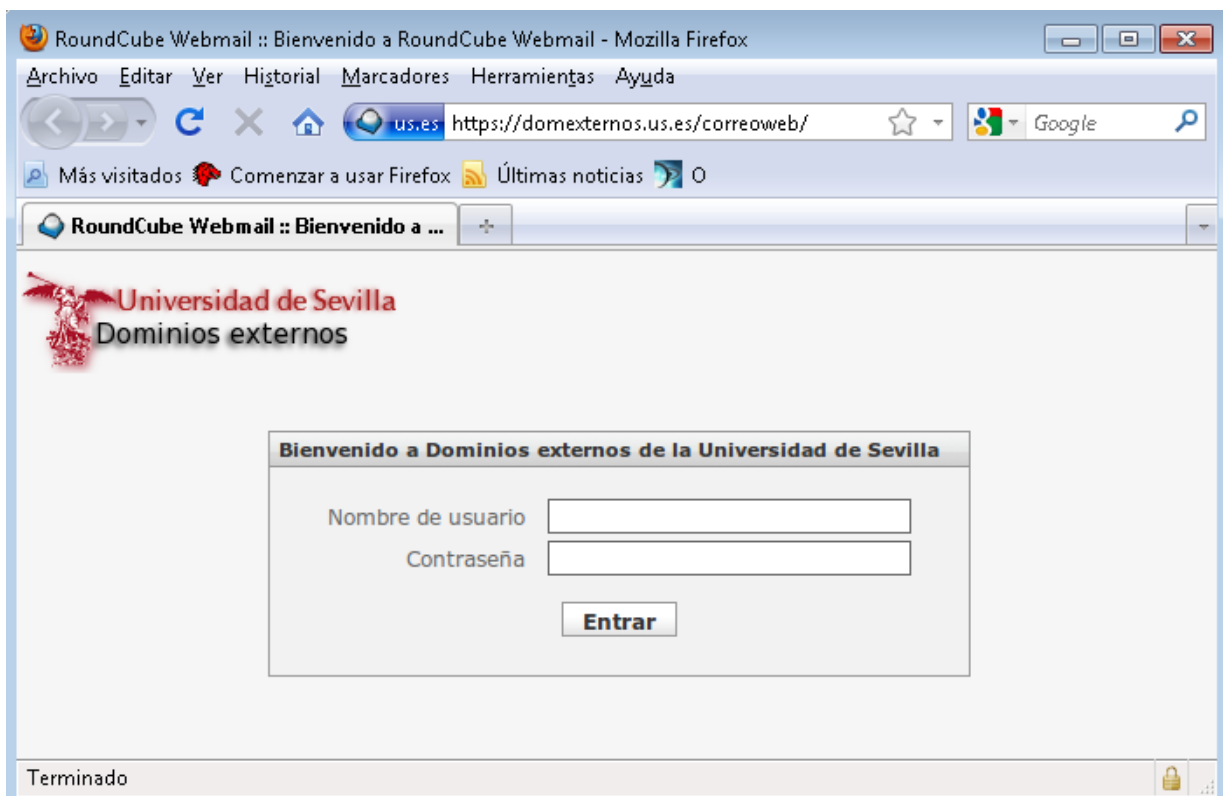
RoundCube Webmail :: Bienvenido a RoundCube Webmail - Mozilla Firefox

Archivo Editar Ver Historial Marcadores Herramientas Ayuda

us.es https://domexternos.us.es/correoweb/

Google

Más visitados Comenzar a usar Firefox Últimas noticias O

RoundCube Webmail :: Bienvenido a ...

+

Universidad de Sevilla
Dominios externos

Bienvenido a Dominios externos de la Universidad de Sevilla

Nombre de usuario

Contraseña

Entrar

Terminado